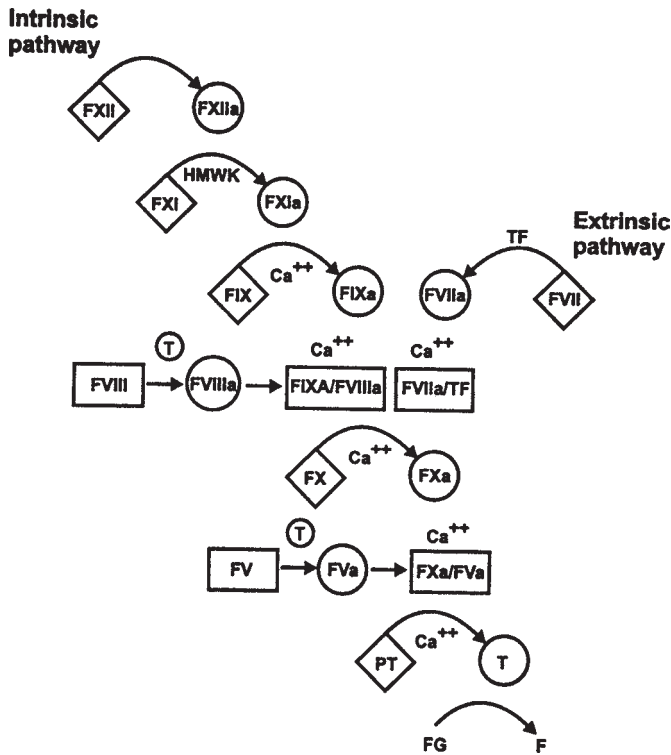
Intrinsic pathway

FXII

FXIIa

HMWK

FXI

FXIa

Extrinsic pathway

TF

FIX

$Ca^{++}$

FIXa

FVIIa

FVII

T

FVIII

FVIIIa

$Ca^{++}$

FIXA/FVIIIa

$Ca^{++}$

FVIIa/TF

FX

$Ca^{++}$

FXa

T

FV

FVa

$Ca^{++}$

FXa/FVa

PT

$Ca^{++}$

T

FG

F